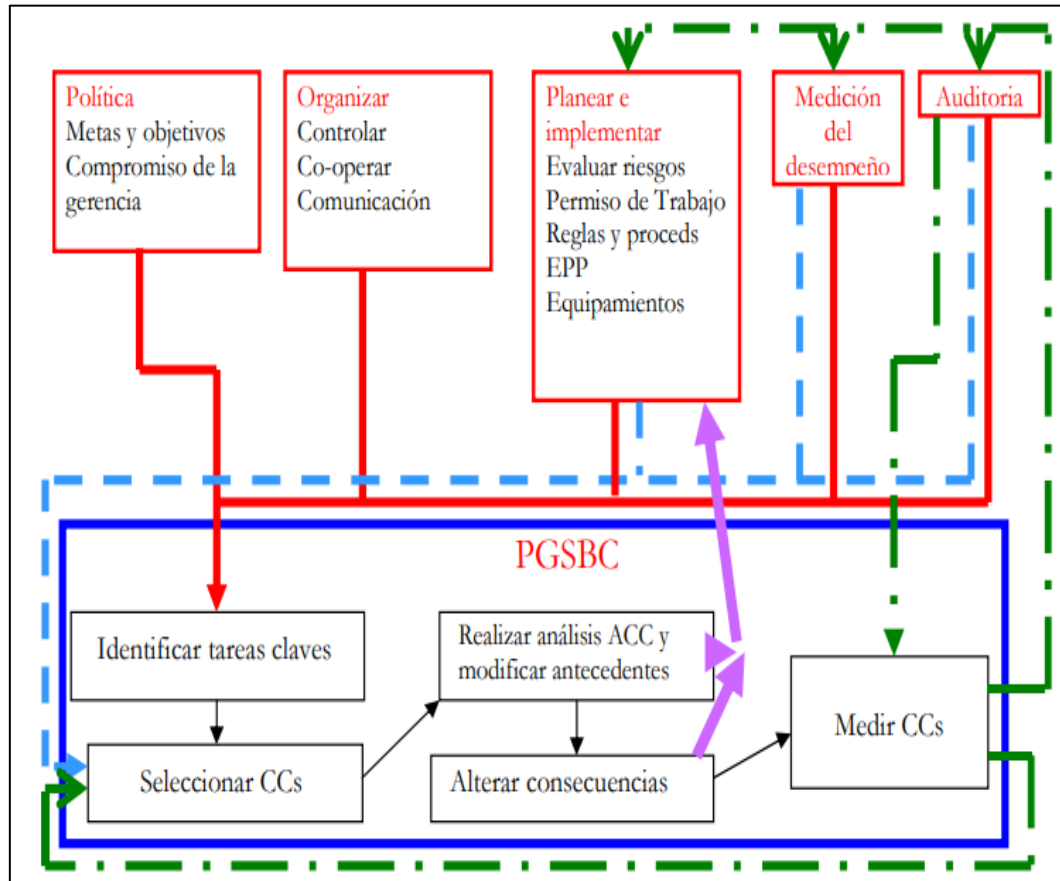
Política
Metas y objetivos
Compromiso de la gerencia

Organizar
Controlar
Co-operar
Comunicación

Planear e implementar
Evaluar riesgos
Permiso de Trabajo
Reglas y proceds
EPP
Equipamientos

Medición del desempeño

Auditoria

PGSBC

Identificar tareas claves

Seleccionar CCs

Realizar análisis ACC y modificar antecedentes

Alterar consecuencias

Medir CCs